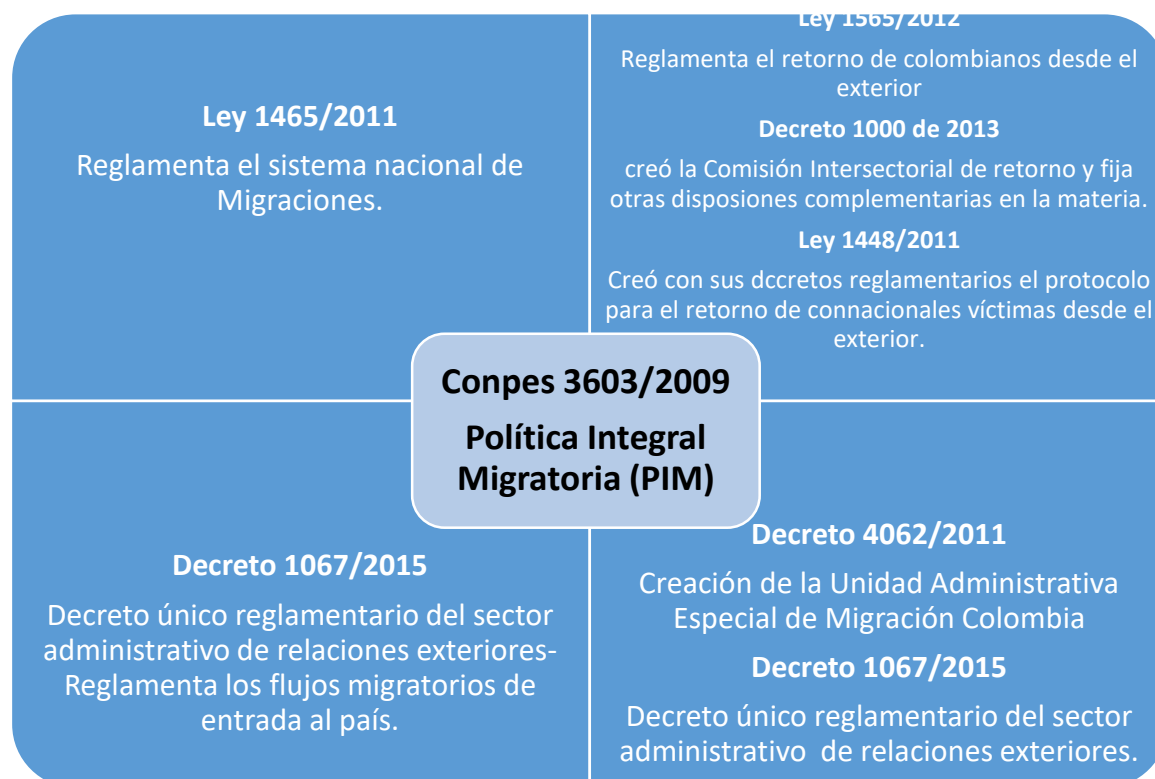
Ley 1465/2011

Reglamenta el sistema nacional de Migraciones.

Ley 1565/2012

Reglamenta el retorno de colombianos desde el exterior

Decreto 1000 de 2013

creó la Comisión Intersectorial de retorno y fija otras disposiones complementarias en la materia.

Ley 1448/2011

Creó con sus dccretos reglamentarios el protocolo para el retorno de connacionales víctimas desde el exterior.

Conpes 3603/2009

Política Integral Migratoria (PIM)

Decreto 1067/2015

Decreto único reglamentario del sector administrativo de relaciones exteriores- Reglamenta los flujos migratorios de entrada al país.

Decreto 4062/2011

Creación de la Unidad Administrativa Especial de Migración Colombia

Decreto 1067/2015

Decreto único reglamentario del sector administrativo de relaciones exteriores.